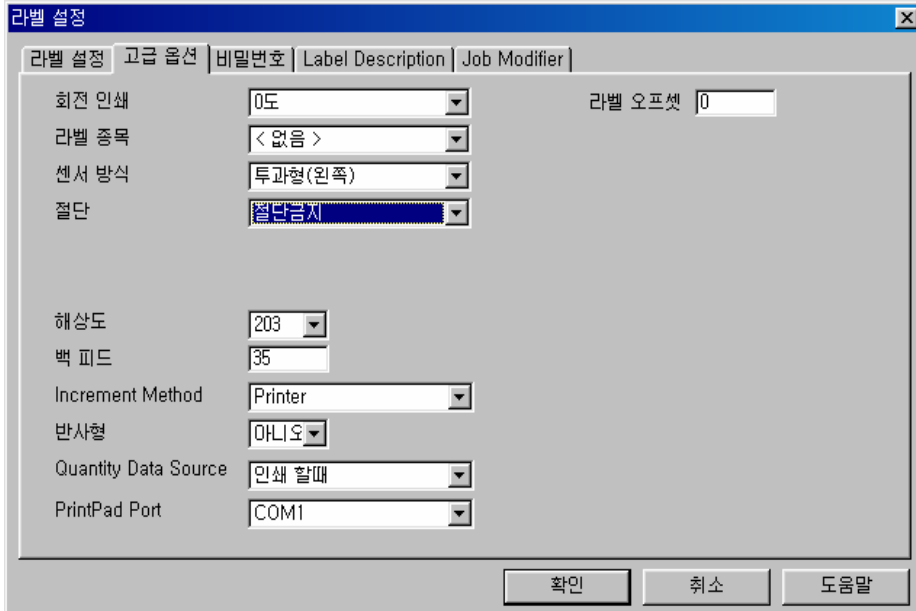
라벨 설정

라벨 설정 | 고급 옵션 | 비밀번호 | Label Description | Job Modifier

회전 인쇄 0도

라벨 오프셋 0

라벨 종목 < 없음 >

센서 방식 투과형(왼쪽)

절단 절단금지

해상도 203

백 피드 35

Increment Method Printer

반사형 아니오

Quantity Data Source 인쇄 할때

PrintPad Port COM1

확인 취소 도움말